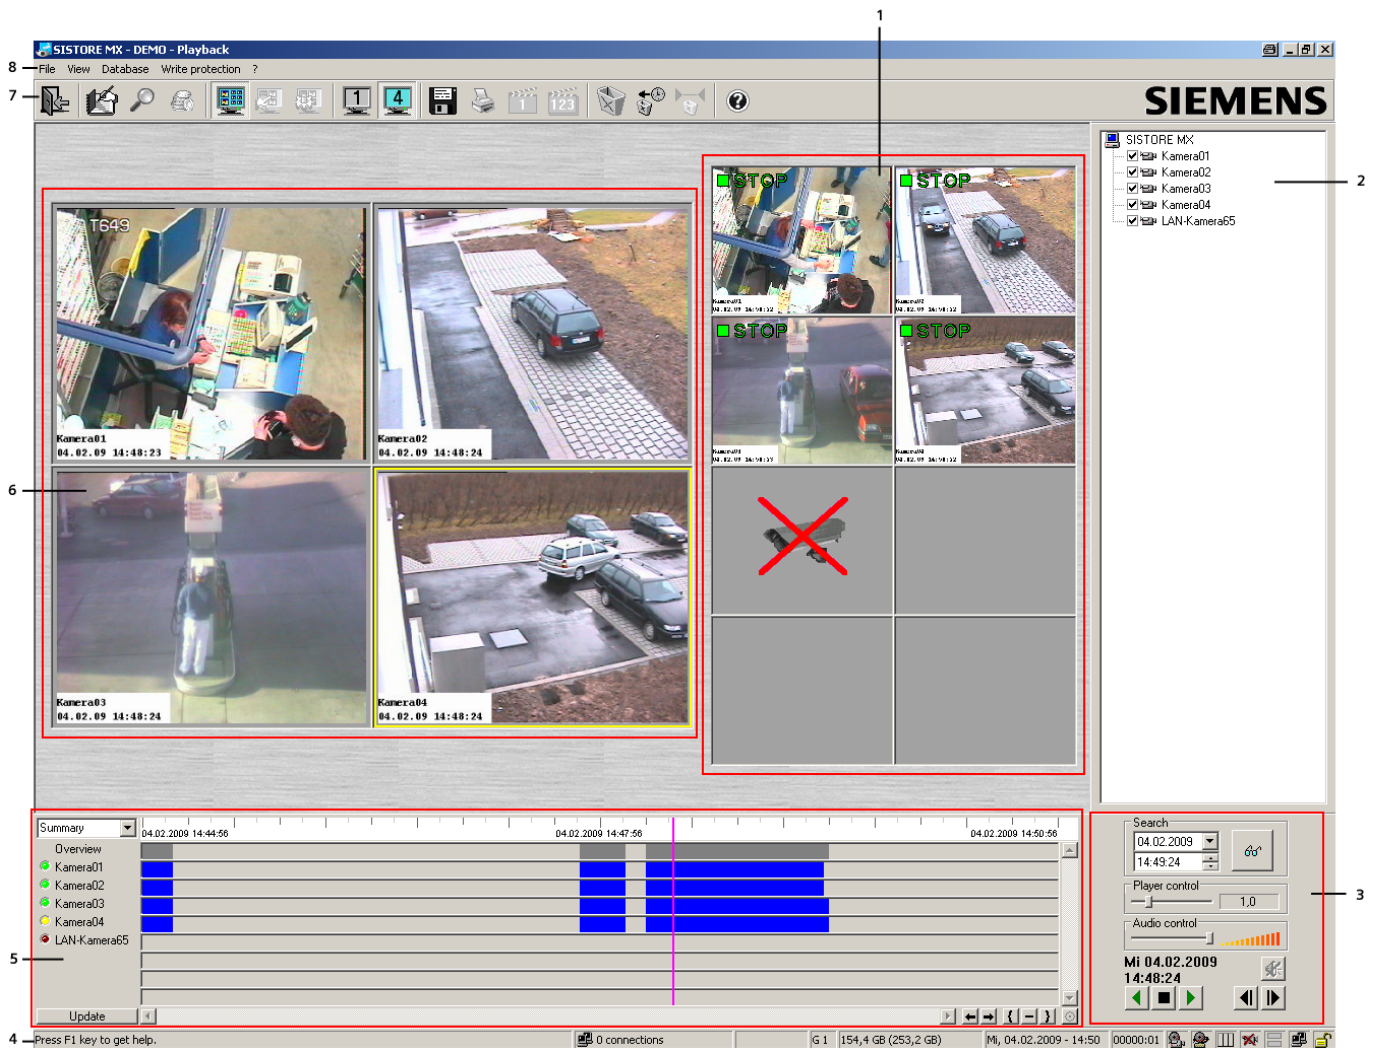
SISTORE MX - DEMO - Playback

8 File View Database Write protection ?

7

1 4 123

SIEMENS

1

SISTORE MX
Kamera01
Kamera02
Kamera03
Kamera04
LAN-Kamera65

2

STOP STOP STOP STOP

T649

Kamera01
04.02.09 14:48:23

Kamera02
04.02.09 14:48:24

6

Kamera03
04.02.09 14:48:24

Kamera04
04.02.09 14:48:24

Summary
04.02.2009 14:44:56
04.02.2009 14:47:56
04.02.2009 14:50:56
Overview
Kamera01
Kamera02
Kamera03
Kamera04
LAN-Kamera65

5

Update

Search
04.02.2009
14:49:24

3

Player control
1,0
Audio control

Mi 04.02.2009
14:48:24

4 Press F1 key to get help. 0 connections G 1 154,4 GB (253,2 GB) Mi, 04.02.2009 - 14:50 00000:01